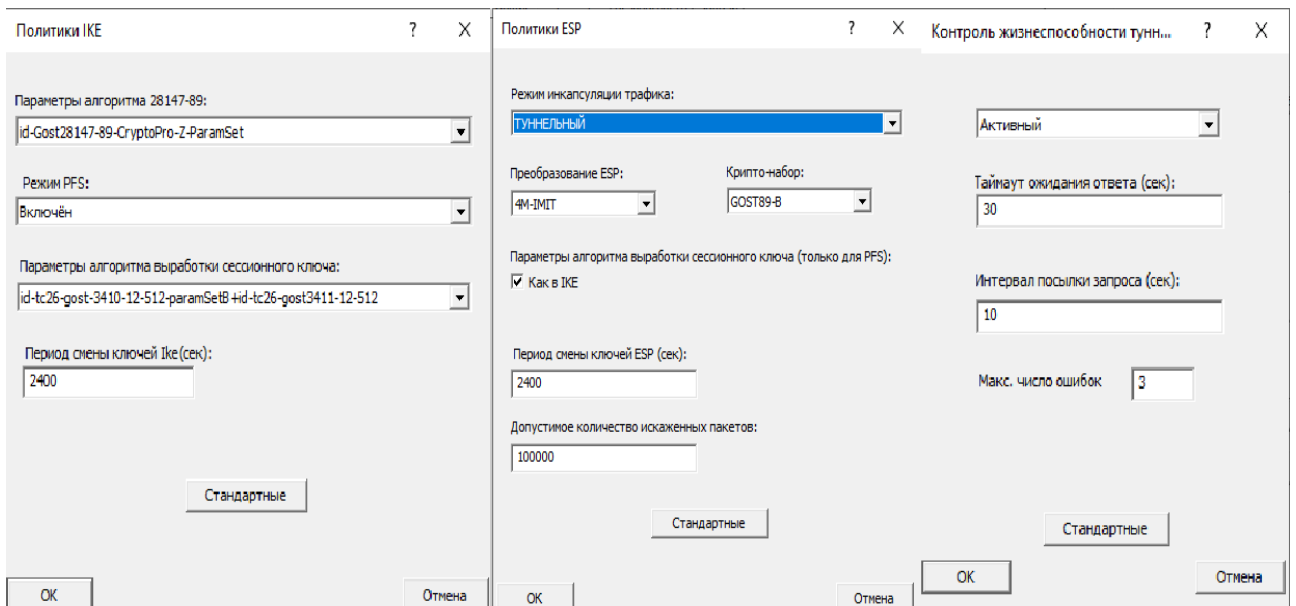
Политики IKE ? X

Параметры алгоритма 28147-89:

id-Gost28147-89-CryptoPro-Z-ParamSet

Режим PFS:

Включён

Параметры алгоритма выработки сессионного ключа:

id-tc26-gost-3410-12-512-paramSetB+id-tc26-gost3411-12-512

Период смены ключей Ike(сек):

2400

Стандартные

OK Отмена

Политики ESP ? X

Режим инкапсуляции трафика:

ТУННЕЛЬНЫЙ

Преобразование ESP:

4M-IMIT

Крипто-набор:

GOST89-B

Параметры алгоритма выработки сессионного ключа (только для PFS):

Как в IKE

Период смены ключей ESP (сек):

2400

Допустимое количество искаженных пакетов:

100000

Стандартные

OK Отмена

Контроль жизнеспособности тунн... ? X

Активный

Таймаут ожидания ответа (сек):

30

Интервал посылки запроса (сек):

10

Макс. число ошибок

3

Стандартные

OK Отмена